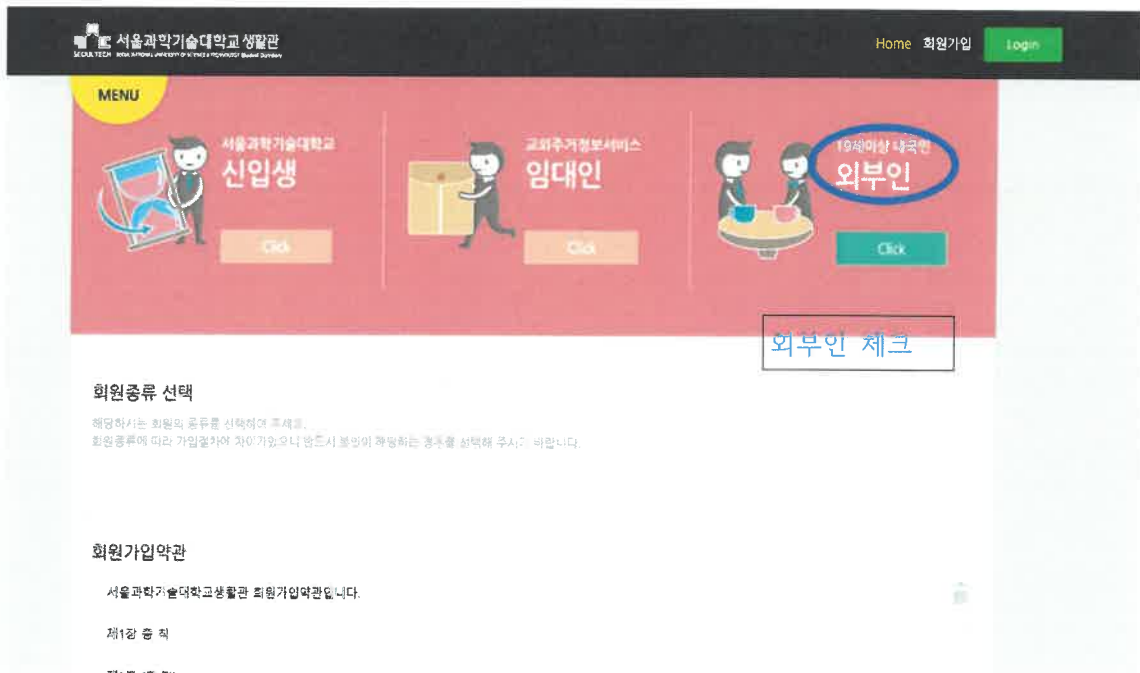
서울과학기술대학교 생활관
SEOULTECH SEOUL NATIONAL UNIVERSITY OF SCIENCE & TECHNOLOGY Student Dormitory

Home 회원가입 Login

MENU

서울과학기술대학교
신입생
Click

교외주거정보서비스
임대인
Click

19세이상 내국인
외부인
Click

외부인 체크

회원종류 선택

해당하시는 회원의 종류를 선택하여 주세요.
회원종류에 따라 가입절차에 차이가 있으니 반드시 본인이 해당하는 경우를 선택해 주시기 바랍니다.

회원가입약관

서울과학기술대학교생활관 회원가입약관입니다.

제1장 총 칙

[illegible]